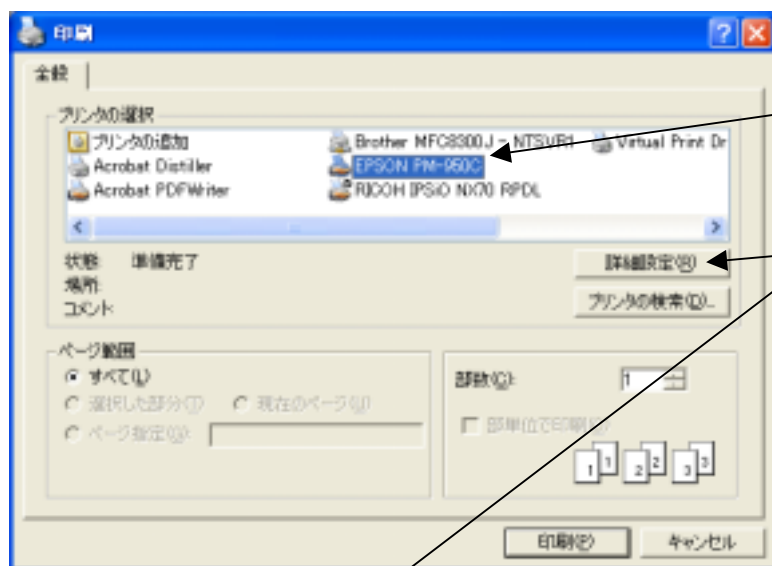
印刷

全般

プリンタの選択

プリンタの追加
Acrobat Distiller
Acrobat PDFWriter
Brother MFC8300J - NTSVR1
EPSON PM-950C
RICOH IPSiO NX70 RPDL
Virtual Print Dr

状態: 準備完了
場所:
コメント:

詳細設定(R)
プリンタの検索(D)...

ページ範囲
すべて(L)
選択した部分(T)
現在のページ(U)
ページ指定(G):

部数(C): 1
部単位で印刷(O)

1 1 2 2 3 3

印刷(P)
キャンセル